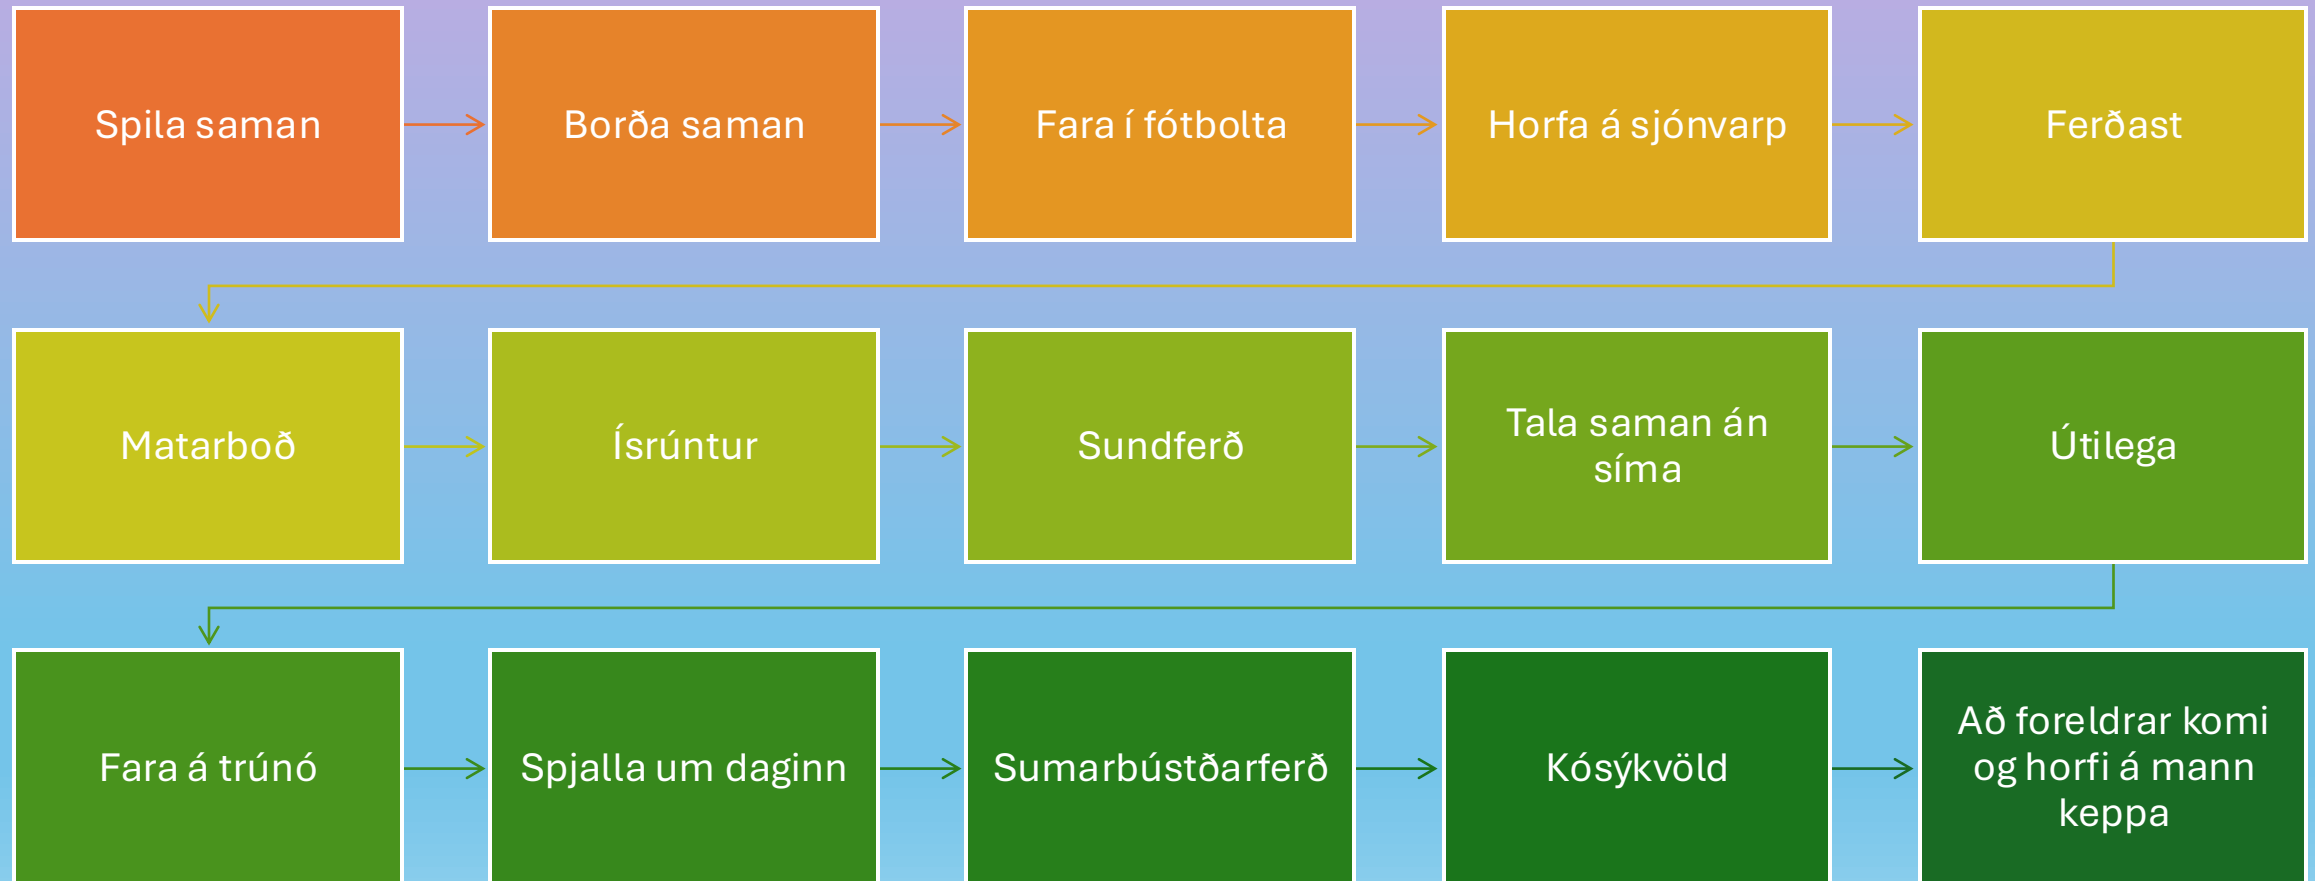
Spila saman

Borða saman

Fara í fótbolta

Horfa á sjónvarp

Ferðast

Matarboð

Ísrúntur

Sundferð

Tala saman án síma

Útilega

Fara á trúnó

Spjalla um daginn

Sumarbústðarferð

Kósýkvöld

Að foreldrar komi og horfi á mann keppa